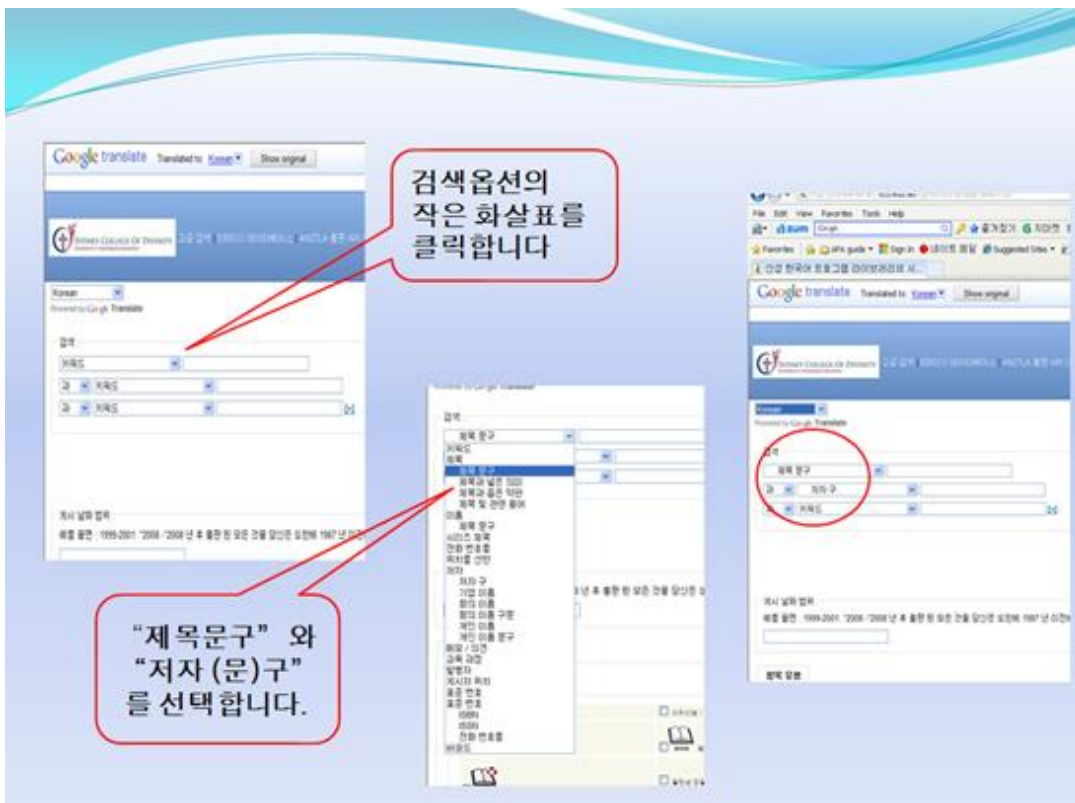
검색옵션의 작은 화살표를 클릭합니다

"제목문구" 와 "저자 (문)구" 를 선택합니다.

Google translate Translated to: Korean Show original

SYDNEY COLLEGE OF DIVINITY

Korean
Powered by Google Translate

검색
키워드
과 키워드
과 키워드

게시 날짜 범위
제목 문구
키워드
제목
제목 문구
이름
제목 문구
저자
저자 구

File Edit View Favorites Tools Help
Favorites
Google translate Translated to: Korean Show original
SYDNEY COLLEGE OF DIVINITY
Korean
Powered by Google Translate
검색
제목 문구
과 저자 구
과 키워드
게시 날짜 범위